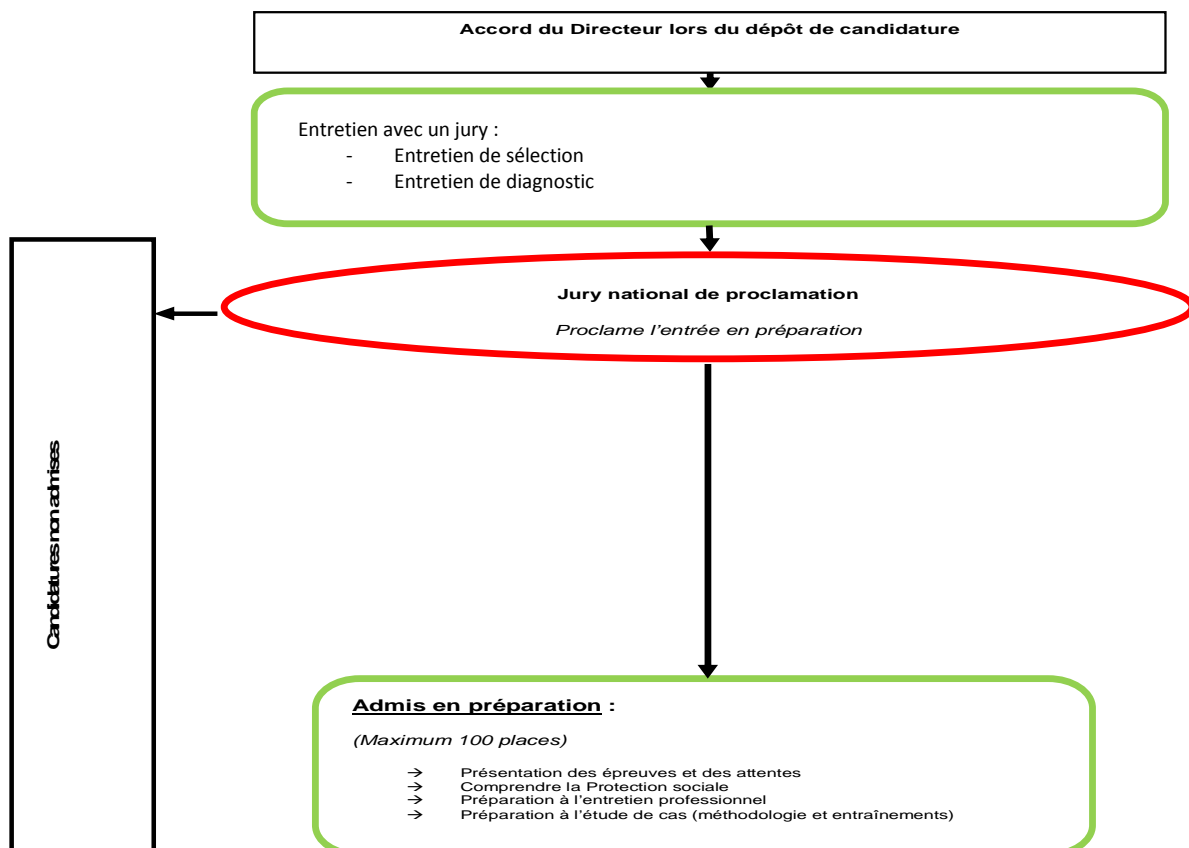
Accord du Directeur lors du dépôt de candidature

Entretien avec un jury :
- Entretien de sélection
- Entretien de diagnostic

Jury national de proclamation

Proclame l'entrée en préparation

Candidatures non admises

Admis en préparation :

(Maximum 100 places)

→ Présentation des épreuves et des attentes
→ Comprendre la Protection sociale
→ Préparation à l'entretien professionnel
→ Préparation à l'étude de cas (méthodologie et entraînements)